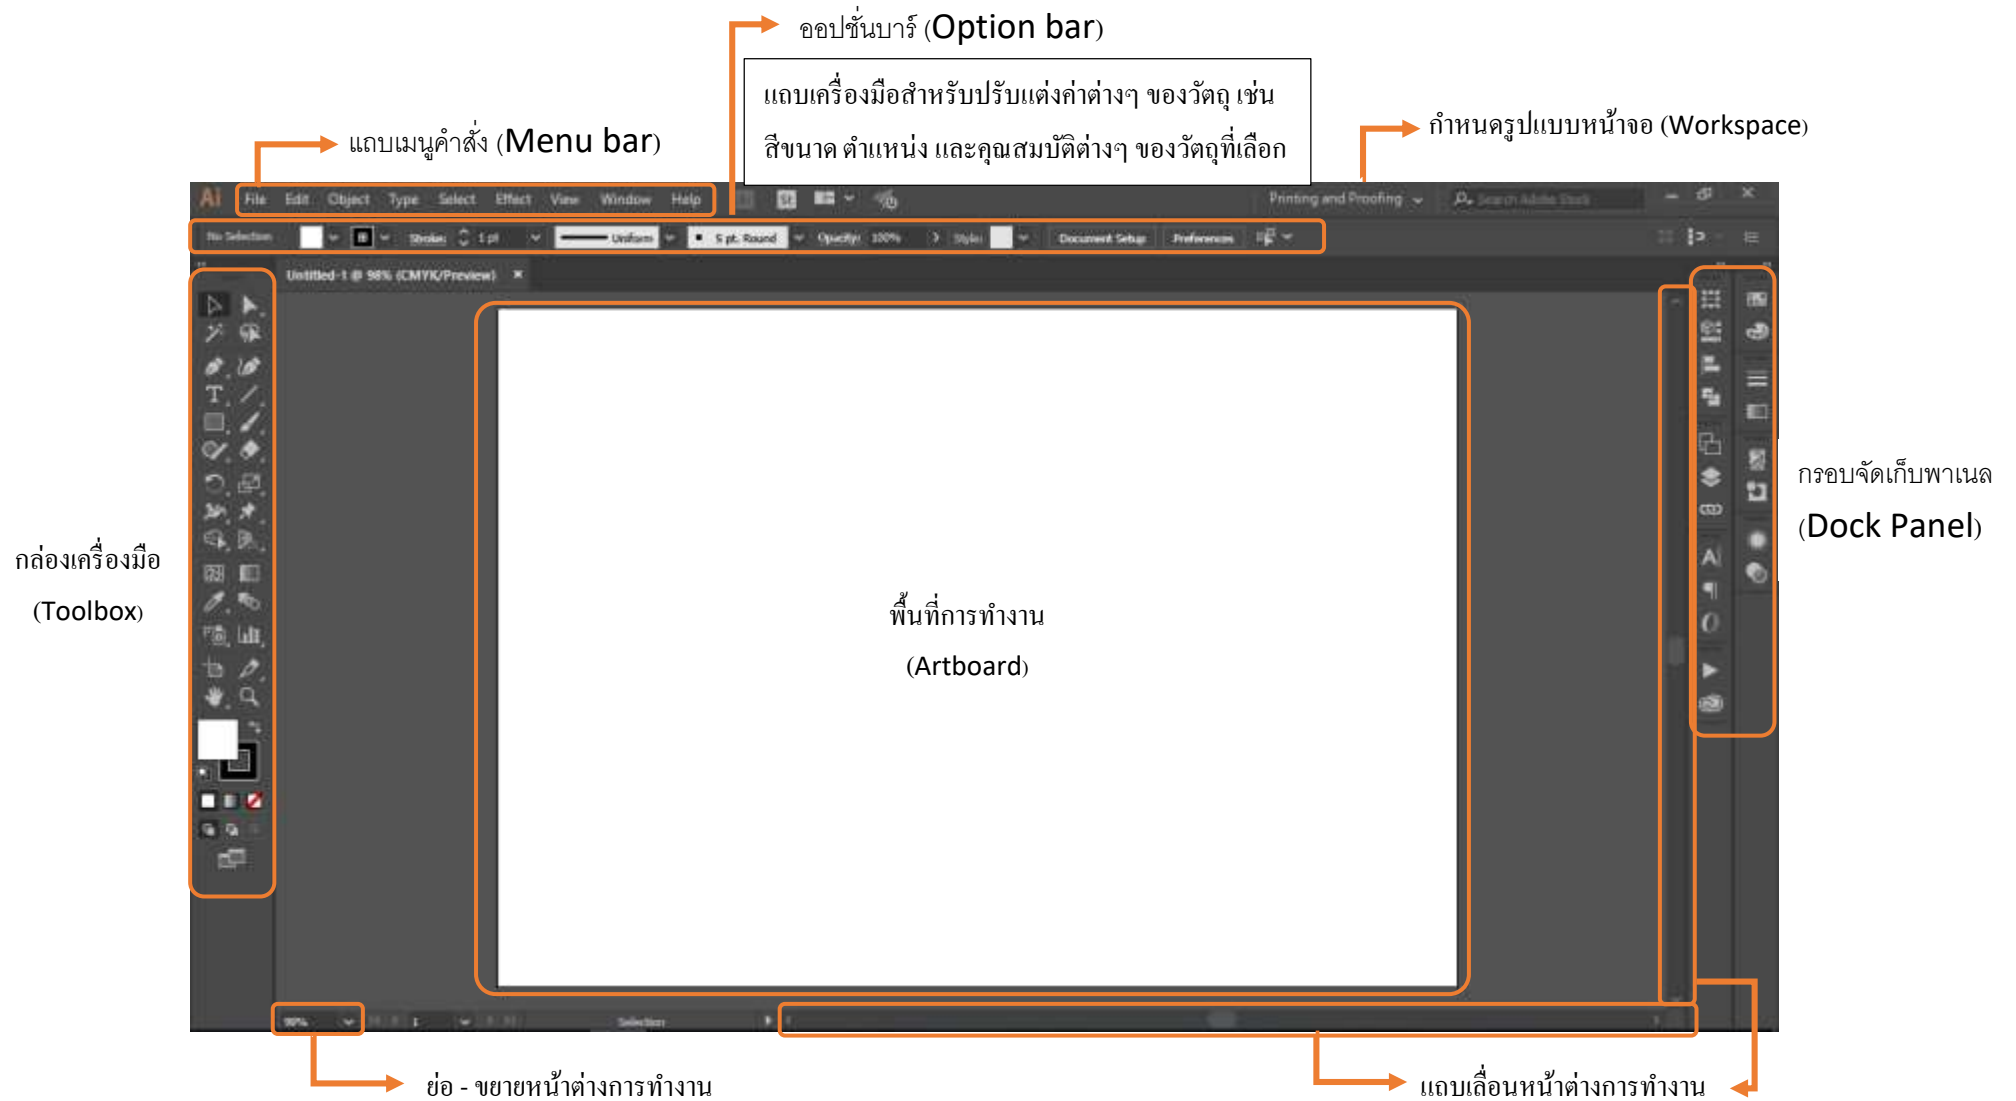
ออปชั่นบาร์ (Option bar)

แถบเครื่องมือสำหรับปรับแต่งค่าต่างๆ ของวัตถุ เช่น สีขนาด ตำแหน่ง และคุณสมบัติต่างๆ ของวัตถุที่เลือก

แถบเมนูคำสั่ง (Menu bar)

กำหนดรูปแบบหน้าจอ (Workspace)

Ai File Edit Object Type Select Effect View Window Help

Printing and Proofing

No Selection Stroke: 1 pt Uniform 5 pt. Round Opacity: 100% Style: Document Setup Preferences

Untitled-1 @ 98% (CMYK/Preview) ×

กรอบจัดเก็บพาเนล (Dock Panel)

กล่องเครื่องมือ (Toolbox)

พื้นที่การทำงาน (Artboard)

98% Selection

ย่อ - ขยายหน้าต่างการทำงาน

แถบเลื่อนหน้าต่างการทำงาน